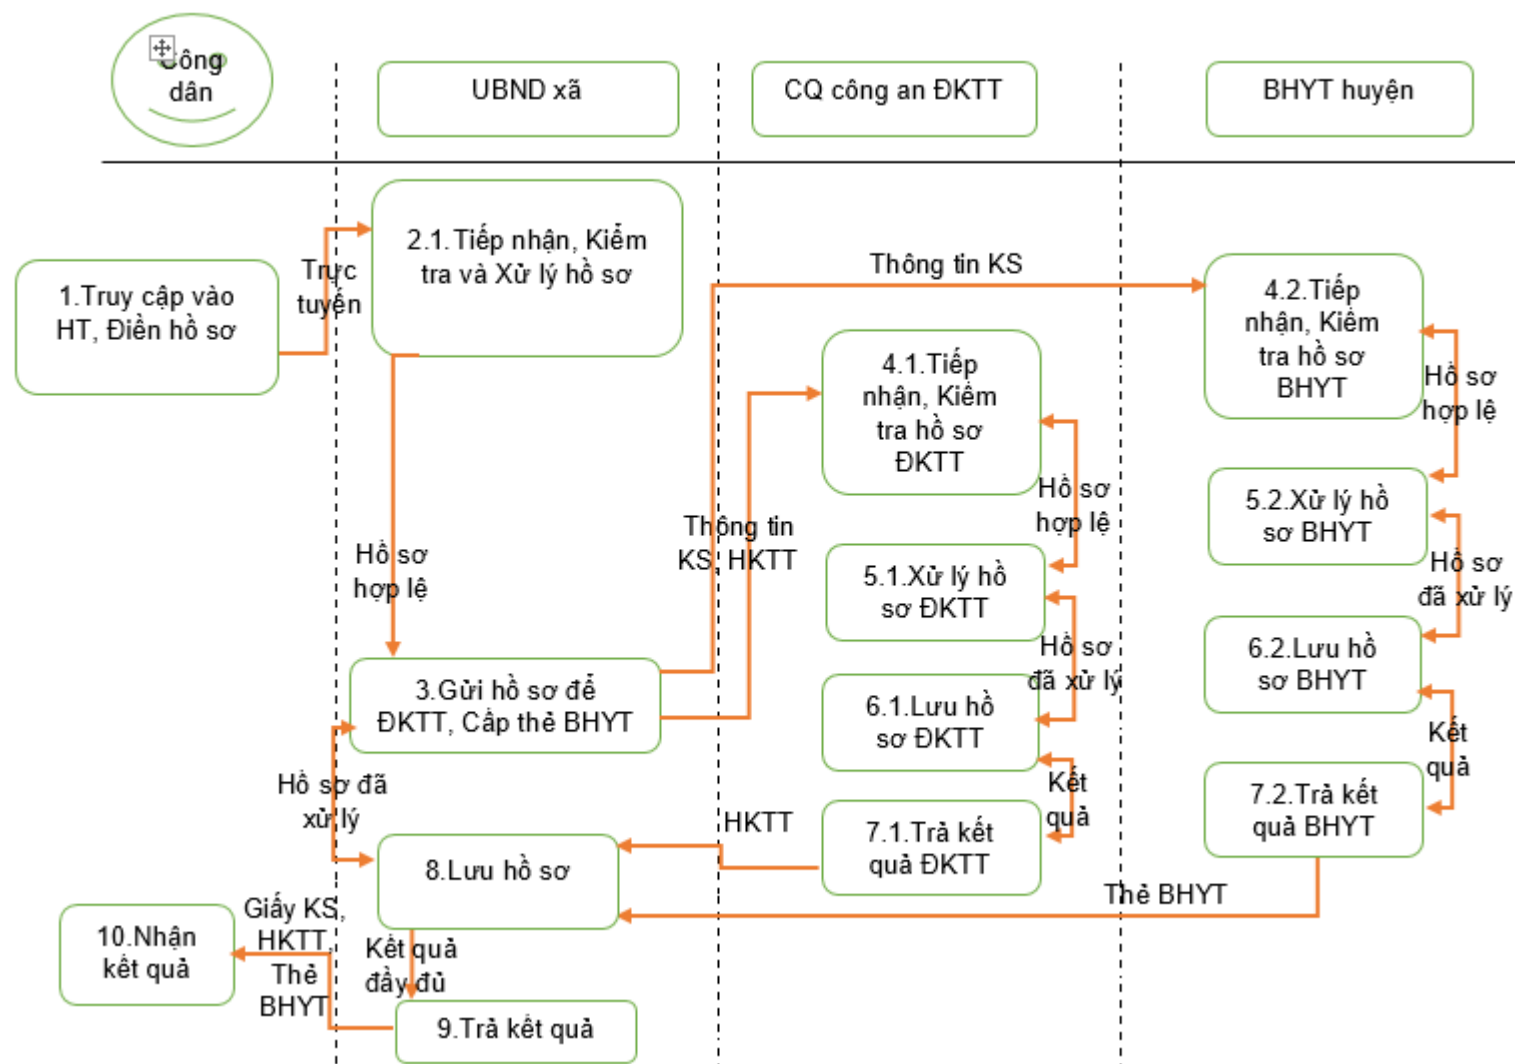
Công dân

UBND xã

CQ công an ĐKTT

BHYT huyện

1.Truy cập vào HT, Điền hồ sơ

Trực tuyến

2.1.Tiếp nhận, Kiểm tra và Xử lý hồ sơ

Thông tin KS

4.2.Tiếp nhận, Kiểm tra hồ sơ BHYT

Hồ sơ hợp lệ

4.1.Tiếp nhận, Kiểm tra hồ sơ ĐKTT

Hồ sơ hợp lệ

5.2.Xử lý hồ sơ BHYT

Thông tin KS, HKTT

Hồ sơ hợp lệ

5.1.Xử lý hồ sơ ĐKTT

Hồ sơ đã xử lý

Hồ sơ đã xử lý

6.2.Lưu hồ sơ BHYT

3.Gửi hồ sơ để ĐKTT, Cấp thẻ BHYT

6.1.Lưu hồ sơ ĐKTT

Kết quả

Kết quả

Hồ sơ đã xử lý

7.2.Trả kết quả BHYT

HKTT

7.1.Trả kết quả ĐKTT

8.Lưu hồ sơ

Thẻ BHYT

10.Nhận kết quả

Giấy KS, HKTT, Thẻ BHYT

Kết quả đầy đủ

9.Trả kết quả